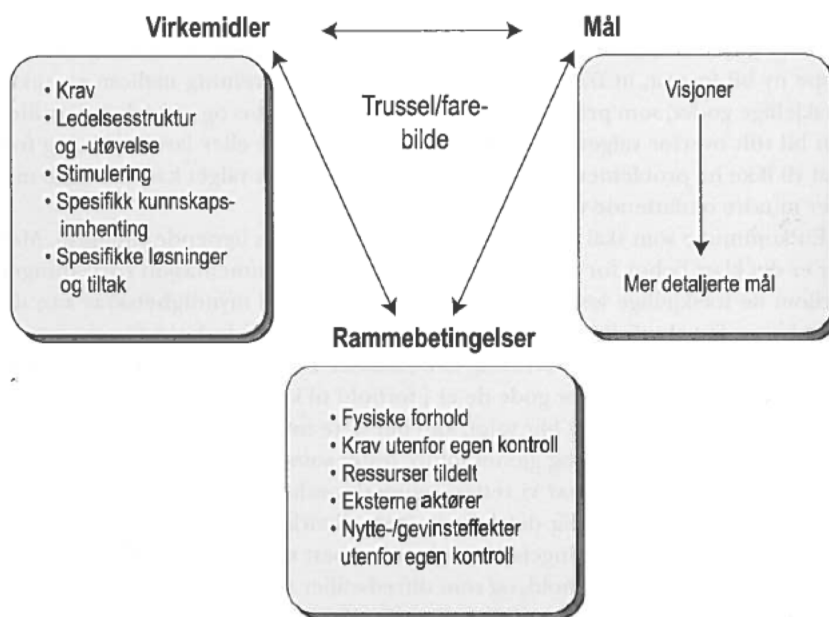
Virkemidler

Mål

• Krav
• Ledelsesstruktur og -utøvelse
• Stimulering
• Spesifikk kunnskapsinnhenting
• Spesifikke løsninger og tiltak

Trussel/farebilde

Visjoner

Mer detaljerte mål

Rammebetingelser

• Fysiske forhold
• Krav utenfor egen kontroll
• Ressurser tildelt
• Eksterne aktører
• Nytte-/gevinsteffekter utenfor egen kontroll